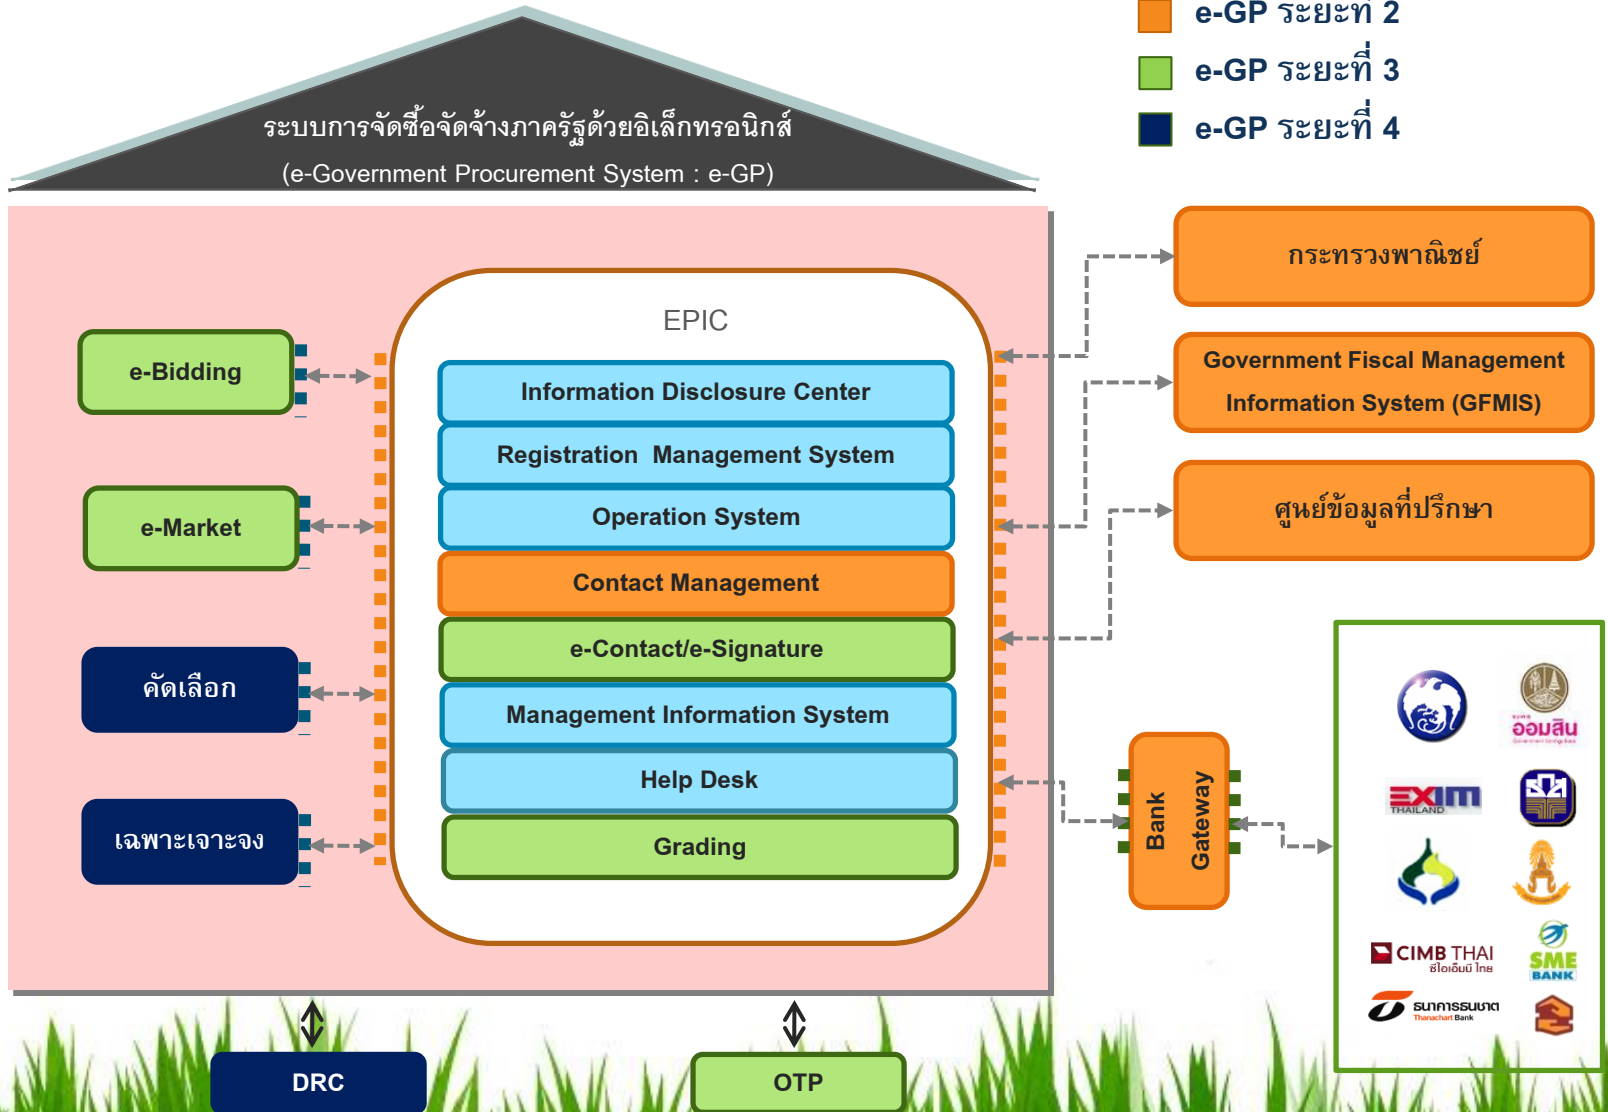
e-GP ระยะที่ 2
e-GP ระยะที่ 3
e-GP ระยะที่ 4

ระบบการจัดซื้อจัดจ้างภาครัฐด้วยอิเล็กทรอนิกส์
(e-Government Procurement System : e-GP)

EPIC

Information Disclosure Center
Registration Management System
Operation System
Contact Management
e-Contact/e-Signature
Management Information System
Help Desk
Grading

e-Bidding
e-Market
คัดเลือก
เฉพาะเจาะจง

กระทรวงพาณิชย์
Government Fiscal Management Information System (GFMIS)
ศูนย์ข้อมูลที่ปรึกษา

Bank Gateway

ออมสิน
EXIM THAILAND
CIMB THAI
ซีไอเอ็มบี ไทย
SME BANK
ธนาคารธนชาต
Thanachart Bank

DRC
OTP